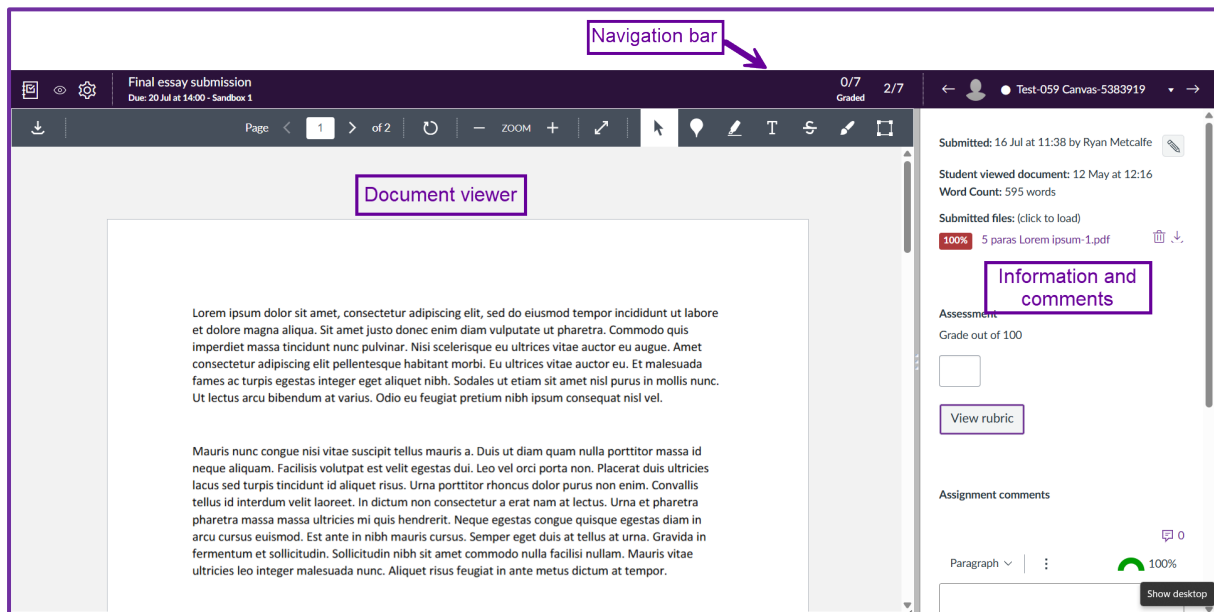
Navigation bar

Final essay submission
Due: 20 Jul at 14:00 - Sandbox 1

0/7
Graded

2/7

Test-059 Canvas-5383919

Page 1 of 2

ZOOM

Document viewer

Lorem ipsum dolor sit amet, consectetur adipiscing elit, sed do eiusmod tempor incididunt ut labore et dolore magna aliqua. Sit amet justo donec enim diam vulputate ut pharetra. Commodo quis imperdiet massa tincidunt nunc pulvinar. Nisi scelerisque eu ultrices vitae auctor eu augue. Amet consectetur adipiscing elit pellentesque habitant morbi. Eu ultrices vitae auctor eu. Et malesuada fames ac turpis egestas integer eget aliquet nibh. Sodales ut etiam sit amet nisl purus in mollis nunc. Ut lectus arcu bibendum at varius. Odio eu feugiat pretium nibh ipsum consequat nisl vel.

Mauris nunc congue nisi vitae suscipit tellus mauris a. Duis ut diam quam nulla porttitor massa id neque aliquam. Facilisis volutpat est velit egestas dui. Leo vel orci porta non. Placerat duis ultricies lacus sed turpis tincidunt id aliquet risus. Urna porttitor rhoncus dolor purus non enim. Convallis tellus id interdum velit laoreet. In dictum non consectetur a erat nam at lectus. Urna et pharetra pharetra massa massa ultricies mi quis hendrerit. Neque egestas congue quisque egestas diam in arcu cursus euismod. Est ante in nibh mauris cursus. Semper eget duis at tellus at urna. Gravida in fermentum et sollicitudin. Sollicitudin nibh sit amet commodo nulla facilisi nullam. Mauris vitae ultricies leo integer malesuada nunc. Aliquet risus feugiat in ante metus dictum at tempor.

Submitted: 16 Jul at 11:38 by Ryan Metcalfe

Student viewed document: 12 May at 12:16
Word Count: 595 words

Submitted files: (click to load)
100% 5 paras Lorem ipsum-1.pdf

Information and comments

Assessment
Grade out of 100

View rubric

Assignment comments

0

Paragraph

100%

Show desktop